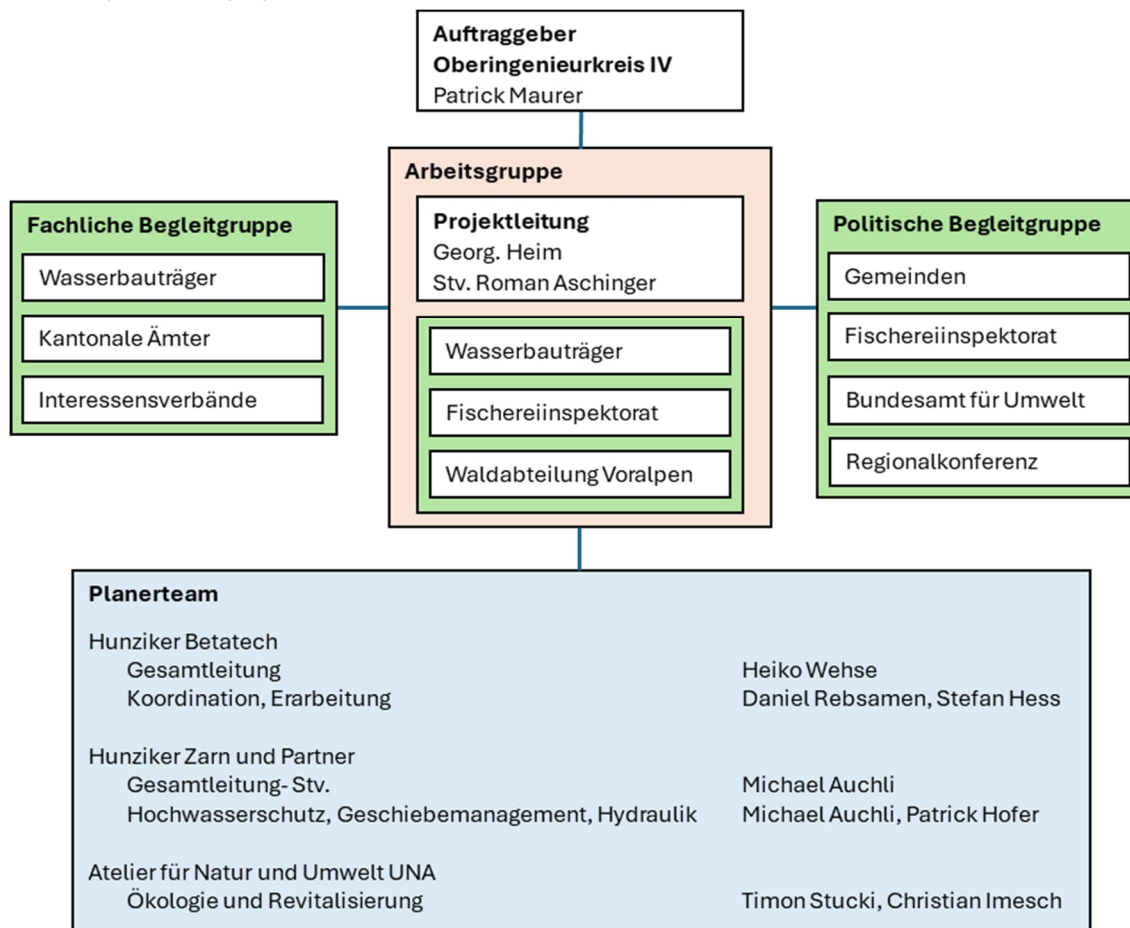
**Auftraggeber**
**Oberingenieurkreis IV**
Patrick Maurer

**Fachliche Begleitgruppe**
Wasserbauträger
Kantonale Ämter
Interessensverbände

**Arbeitsgruppe**
**Projektleitung**
Georg. Heim
Stv. Roman Aschinger

Wasserbauträger
Fischereiinspektorat
Waldabteilung Voralpen

**Politische Begleitgruppe**
Gemeinden
Fischereiinspektorat
Bundesamt für Umwelt
Regionalkonferenz

**Planerteam**

Hunziker Betatech
Gesamtleitung — Heiko Wehse
Koordination, Erarbeitung — Daniel Rebsamen, Stefan Hess

Hunziker Zarn und Partner
Gesamtleitung- Stv. — Michael Auchli
Hochwasserschutz, Geschiebemanagement, Hydraulik — Michael Auchli, Patrick Hofer

Atelier für Natur und Umwelt UNA
Ökologie und Revitalisierung — Timon Stucki, Christian Imesch